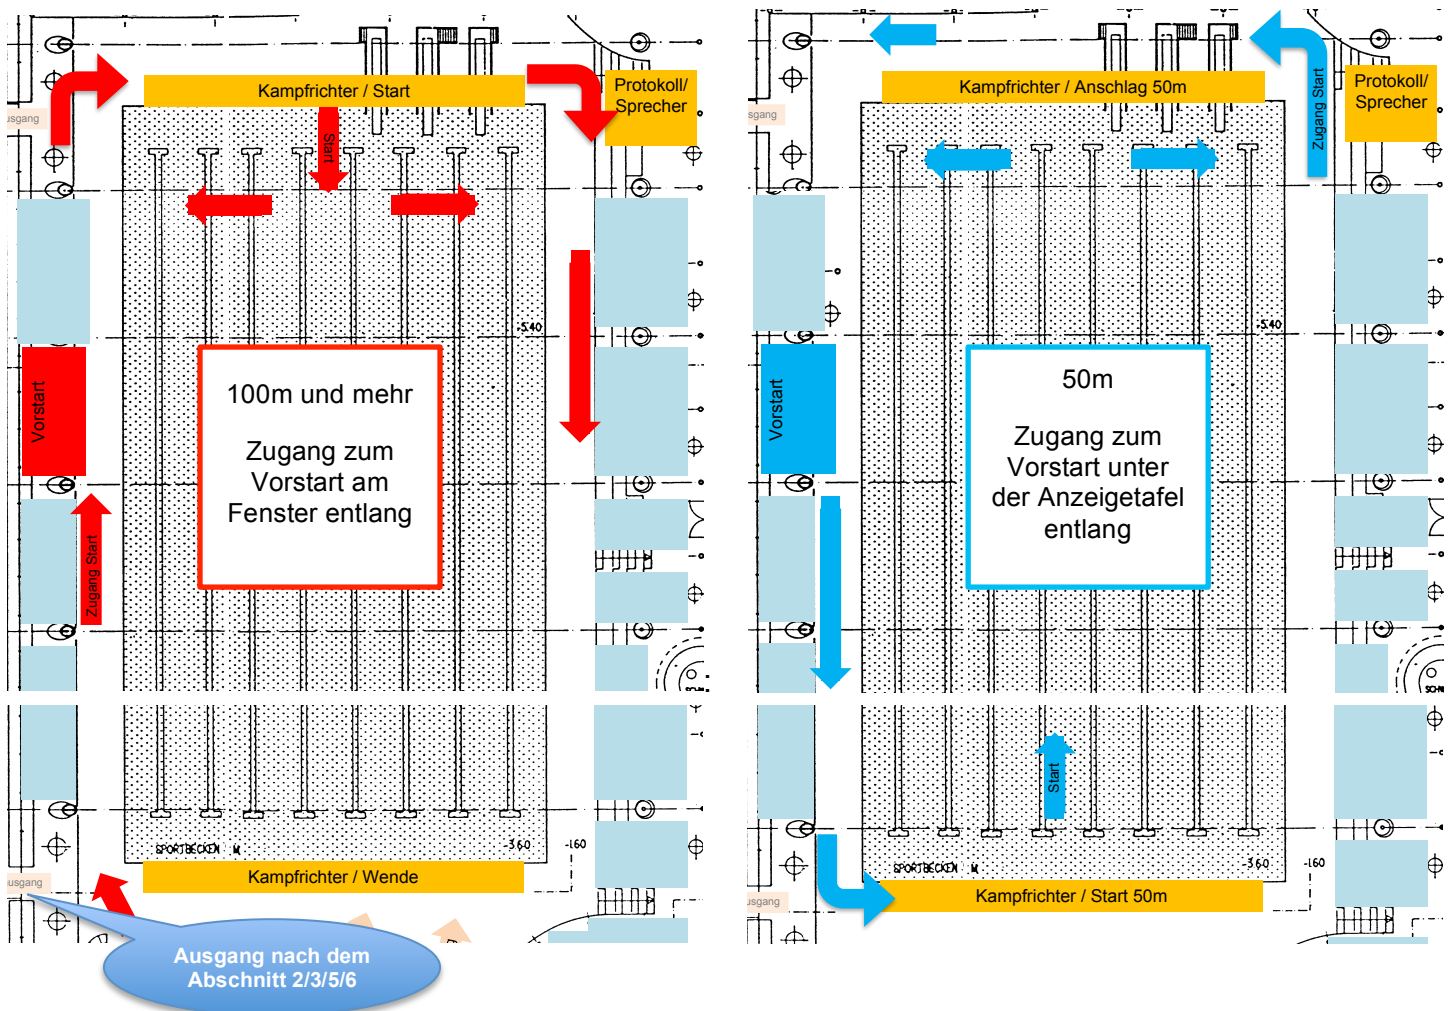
usgang

Kampfrichter / Start

Protokoll/ Sprecher

Start

Vorstart

Zugang Start

5.40

100m und mehr

Zugang zum Vorstart am Fenster entlang

SPORTBECKEN

3.60

1.60

Kampfrichter / Wende

usgang

Ausgang nach dem Abschnitt 2/3/5/6

Kampfrichter / Anschlag 50m

Protokoll/ Sprecher

Zugang Start

sgang

Vorstart

5.40

50m

Zugang zum Vorstart unter der Anzeigetafel entlang

Start

SPORTBECKEN

3.60

1.60

usgang

Kampfrichter / Start 50m